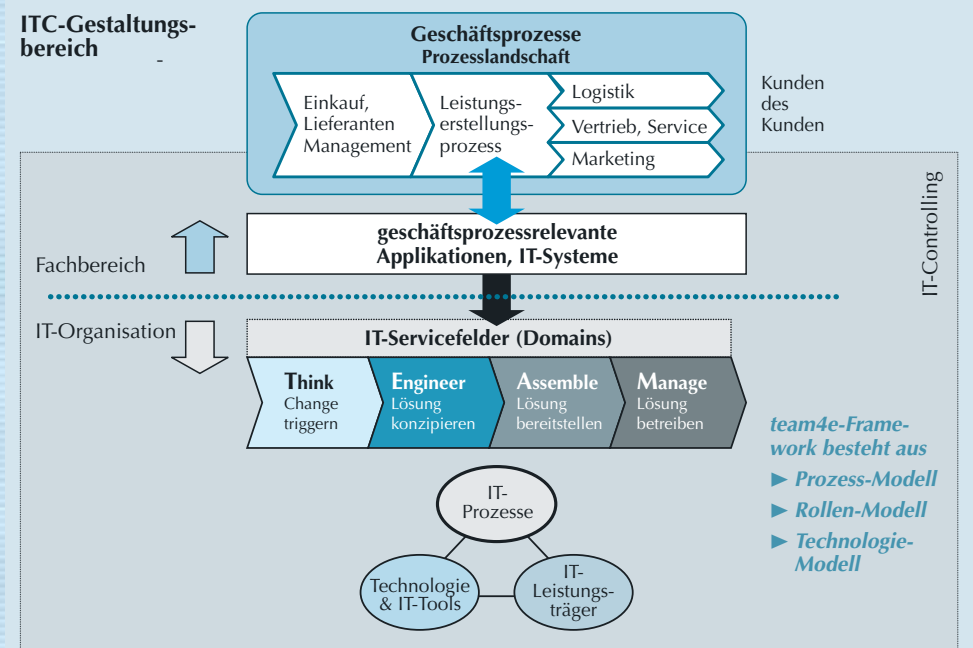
ITC-Gestaltungsbereich

Geschäftsprozesse
Prozesslandschaft

Einkauf, Lieferanten Management

Leistungserstellungsprozess

Logistik

Vertrieb, Service

Marketing

Kunden des Kunden

IT-Controlling

Fachbereich

geschäftsprozessrelevante Applikationen, IT-Systeme

IT-Organisation

IT-Servicefelder (Domains)

Think
Change triggern

Engineer
Lösung konzipieren

Assemble
Lösung bereitstellen

Manage
Lösung betreiben

team4e-Framework besteht aus
► Prozess-Modell
► Rollen-Modell
► Technologie-Modell

IT-Prozesse

Technologie & IT-Tools

IT-Leistungsträger